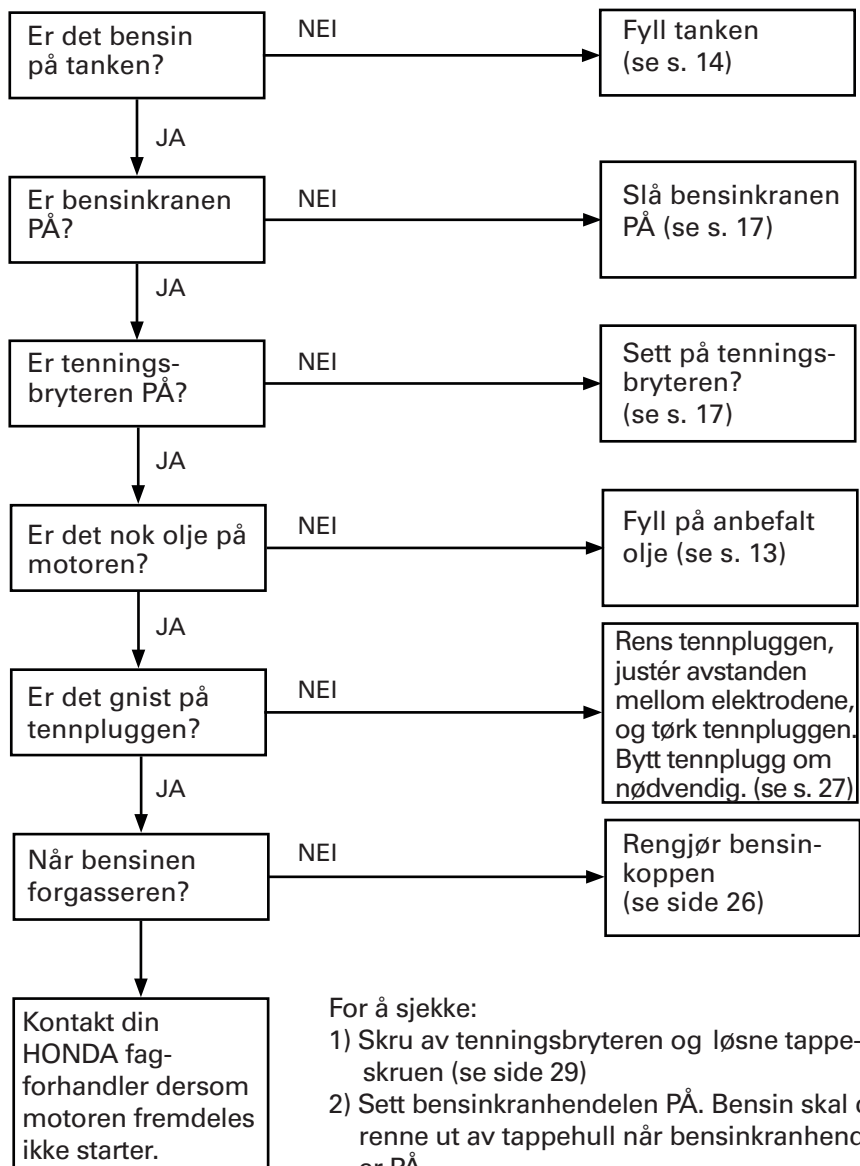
Er det bensin på tanken?

NEI

Fyll tanken (se s. 14)

JA

Er bensinkranen PÅ?

NEI

Slå bensinkranen PÅ (se s. 17)

JA

Er tenningsbryteren PÅ?

NEI

Sett på tenningsbryteren? (se s. 17)

JA

Er det nok olje på motoren?

NEI

Fyll på anbefalt olje (se s. 13)

JA

Er det gnist på tennpluggen?

NEI

Rens tennpluggen, justér avstanden mellom elektrodene, og tørk tennpluggen. Bytt tennplugg om nødvendig. (se s. 27)

JA

Når bensinen forgasseren?

NEI

Rengjør bensinkoppen (se side 26)

Kontakt din HONDA fagforhandler dersom motoren fremdeles ikke starter.

For å sjekke:
1) Skru av tenningsbryteren og løsne tappeskruen (se side 29)
2) Sett bensinkranhendelen PÅ. Bensin skal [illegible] renne ut av tappehull når bensinkranhend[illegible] er PÅ.